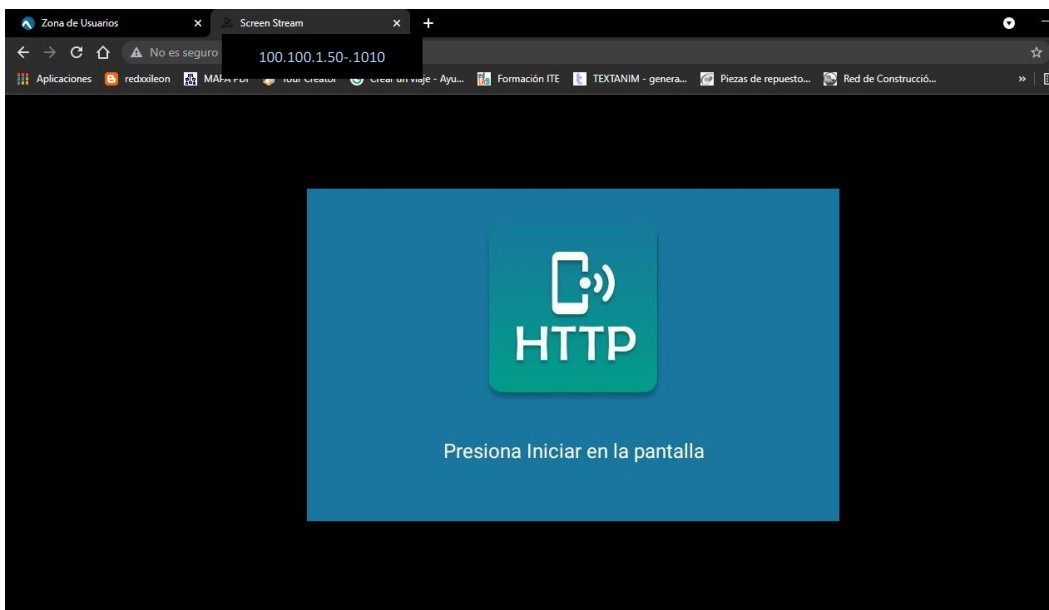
Zona de Usuarios ×
Screen Stream ×
+

No es seguro
100.100.1.50-.1010

Aplicaciones
redxxileon
MAPA PDI
Tour Creator
Crear un viaje - Ayu...
Formación ITE
TEXTANIM - genera...
Piezas de repuesto...
Red de Construcció...
»

HTTP

Presiona Iniciar en la pantalla